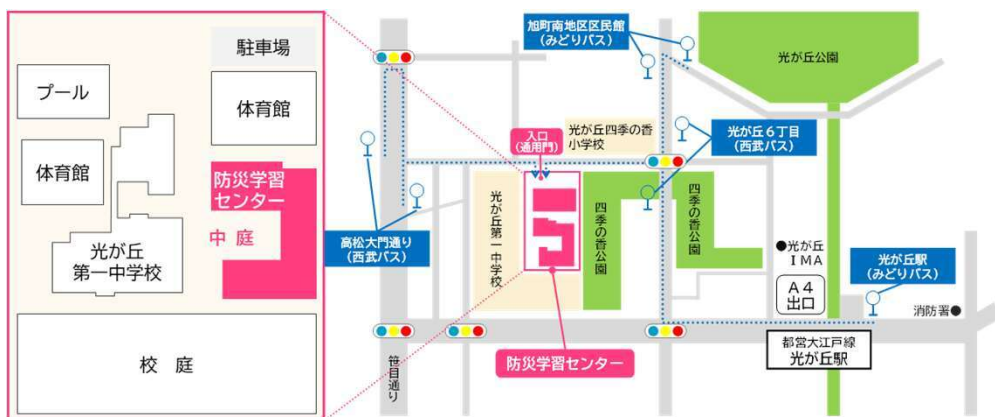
駐車場

プール

体育館

体育館

防災学習センター

中庭

光が丘
第一中学校

校庭

旭町南地区区民館
（みどりバス）

光が丘公園

入口
（通用門）

光が丘四季の香小学校

光が丘６丁目
（西武バス）

光が丘第一中学校

四季の香公園

四季の香公園

高松大門通り
（西武バス）

●光が丘
ＩＭＡ

光が丘駅
（みどりバス）

Ａ４
出口

消防署●

笹目通り

防災学習センター

都営大江戸線
光が丘駅